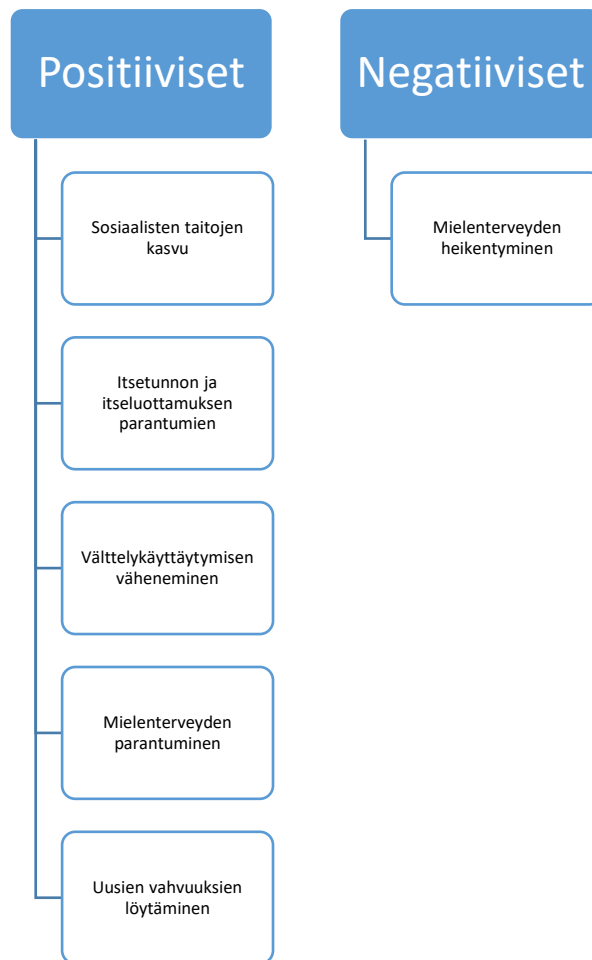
Positiiviset

Sosiaalisten taitojen kasvu

Itsetunnon ja itseluottamuksen parantumien

Välttelykäyttäytymisen väheneminen

Mielenterveyden parantuminen

Uusien vahvuuksien löytäminen

Negatiiviset

Mielenterveyden heikentyminen